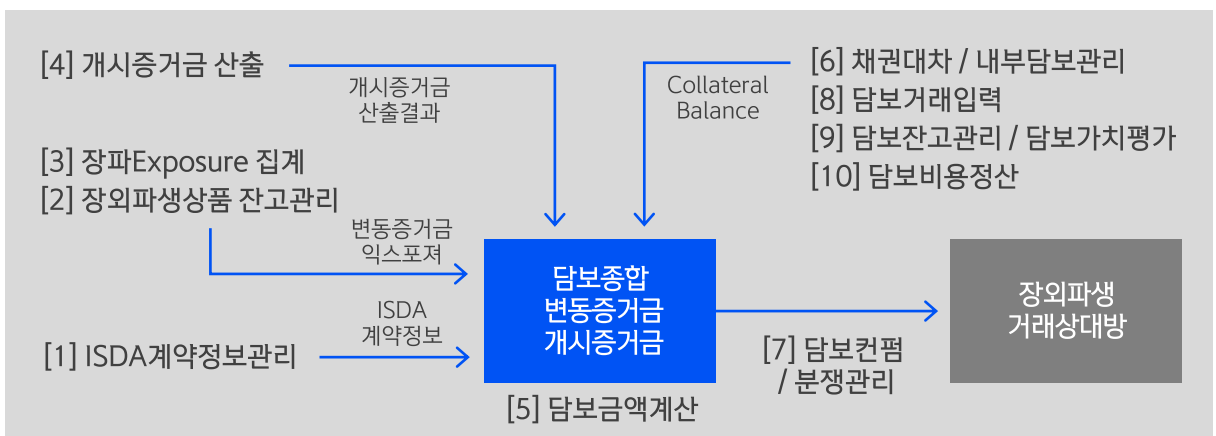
[4] 개시증거금 산출

개시증거금
산출결과

[3] 장파Exposure 집계
[2] 장외파생상품 잔고관리

변동증거금
익스포져

ISDA
계약정보

[1] ISDA계약정보관리

Collateral
Balance

[6] 채권대차 / 내부담보관리
[8] 담보거래입력
[9] 담보잔고관리 / 담보가치평가
[10] 담보비용정산

담보종합
변동증거금
개시증거금

[5] 담보금액계산

[7] 담보컨펌
/ 분쟁관리

장외파생
거래상대방